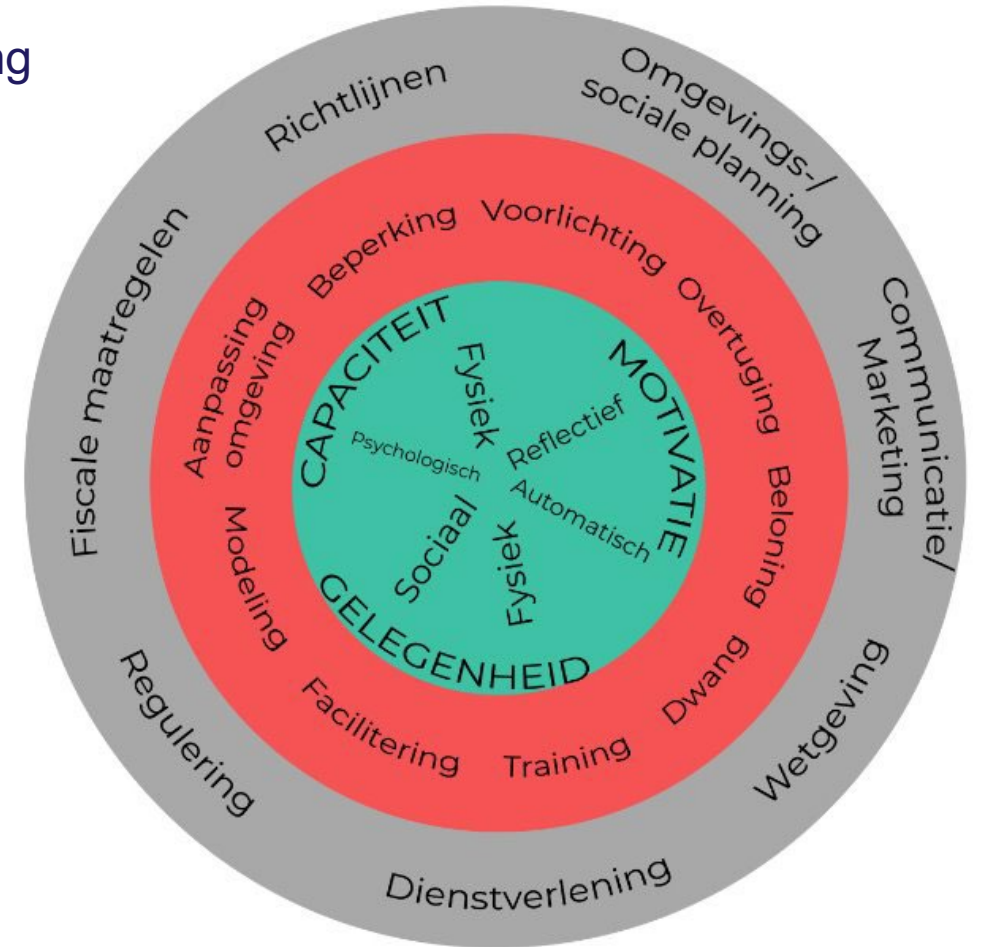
ng

Richtlijnen
Omgevings-/ sociale planning
Communicatie/ Marketing
Wetgeving
Dienstverlening
Regulering
Fiscale maatregelen

Beperking
Voorlichting
Overtuiging
Beloning
Dwang
Training
Facilitering
Modeling
Aanpassing omgeving

CAPACITEIT
Fysiek
Psychologisch
MOTIVATIE
Reflectief
Automatisch
GELEGENHEID
Sociaal
Fysiek